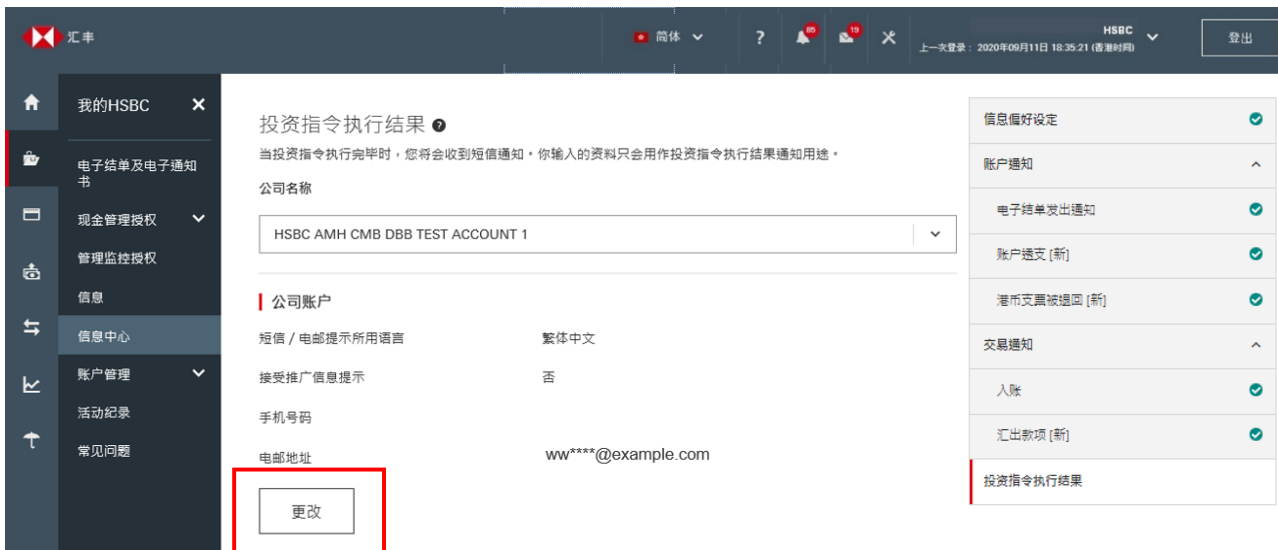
汇丰

简体

?

85

19

HSBC

上一次登录：2020年09月11日 18:35:21 (香港时间)

登出

我的HSBC

电子结单及电子通知书

现金管理授权

管理监控授权

信息

信息中心

账户管理

活动纪录

常见问题

投资指令执行结果

当投资指令执行完毕时，您将会收到短信通知。你输入的资料只会用作投资指令执行结果通知用途。

公司名称

HSBC AMH CMB DBB TEST ACCOUNT 1

公司账户

短信 / 电邮提示所用语言 繁体中文

接受推广信息提示 否

手机号码

电邮地址 ww****@example.com

更改

信息偏好设定

账户通知

电子结单发出通知

账户透支 [新]

港币支票被退回 [新]

交易通知

入账

汇出款项 [新]

投资指令执行结果